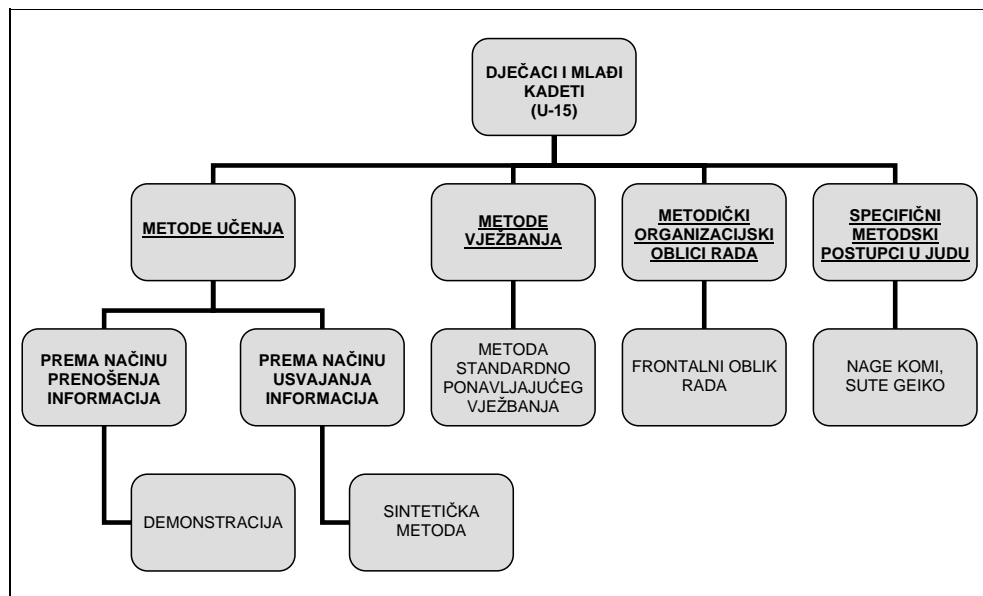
DJEČACI I MLAĐI KADETI (U-15)

METODE UČENJA

METODE VJEŽBANJA

METODIČKI ORGANIZACIJSKI OBLICI RADA

SPECIFIČNI METODSKI POSTUPCI U JUDU

PREMA NAČINU PRENOŠENJA INFORMACIJA

PREMA NAČINU USVAJANJA INFORMACIJA

METODA STANDARDNO PONAVLJAJUĆEG VJEŽBANJA

FRONTALNI OBLIK RADA

NAGE KOMI, SUTE GEIKO

DEMONSTRACIJA

SINTETIČKA METODA